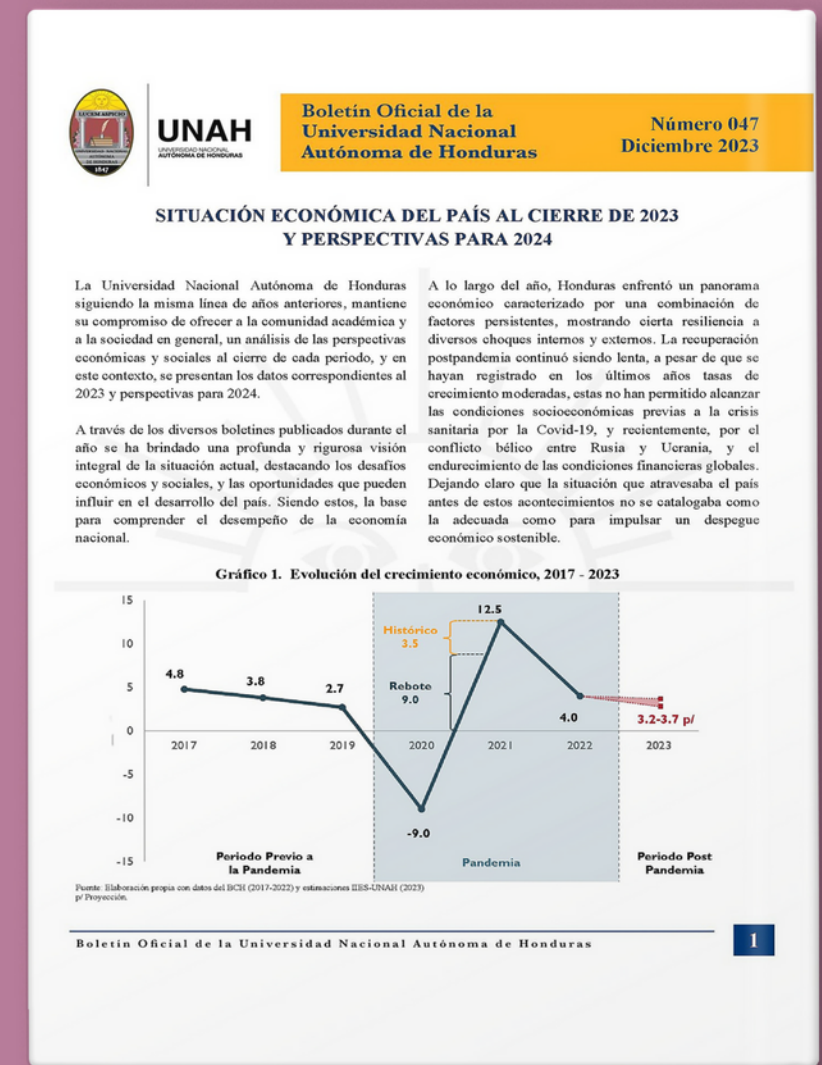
LUCEM ASPICIO
UNIVERSIDAD NACIONAL AUTÓNOMA DE HONDURAS
1847

UNAH
UNIVERSIDAD NACIONAL AUTÓNOMA DE HONDURAS

Boletín Oficial de la Universidad Nacional Autónoma de Honduras

Número 047
Diciembre 2023

SITUACIÓN ECONÓMICA DEL PAÍS AL CIERRE DE 2023 Y PERSPECTIVAS PARA 2024

La Universidad Nacional Autónoma de Honduras siguiendo la misma línea de años anteriores, mantiene su compromiso de ofrecer a la comunidad académica y a la sociedad en general, un análisis de las perspectivas económicas y sociales al cierre de cada periodo, y en este contexto, se presentan los datos correspondientes al 2023 y perspectivas para 2024.

A través de los diversos boletines publicados durante el año se ha brindado una profunda y rigurosa visión integral de la situación actual, destacando los desafíos económicos y sociales, y las oportunidades que pueden influir en el desarrollo del país. Siendo estos, la base para comprender el desempeño de la economía nacional.

A lo largo del año, Honduras enfrentó un panorama económico caracterizado por una combinación de factores persistentes, mostrando cierta resiliencia a diversos choques internos y externos. La recuperación postpandemia continuó siendo lenta, a pesar de que se hayan registrado en los últimos años tasas de crecimiento moderadas, estas no han permitido alcanzar las condiciones socioeconómicas previas a la crisis sanitaria por la Covid-19, y recientemente, por el conflicto bélico entre Rusia y Ucrania, y el endurecimiento de las condiciones financieras globales. Dejando claro que la situación que atravesaba el país antes de estos acontecimientos no se catalogaba como la adecuada como para impulsar un despegue económico sostenible.

Gráfico 1. Evolución del crecimiento económico, 2017 - 2023

15
10
5
0
-5
-10
-15
4.8
3.8
2.7
-9.0
12.5
4.0
Histórico 3.5
Rebote 9.0
3.2-3.7 p/
2017 2018 2019 2020 2021 2022 2023
Periodo Previo a la Pandemia
Pandemia
Periodo Post Pandemia

Fuente: Elaboración propia con datos del BCH (2017-2022) y estimaciones IIES-UNAH (2023)
p/ Proyección.

Boletín Oficial de la Universidad Nacional Autónoma de Honduras
1